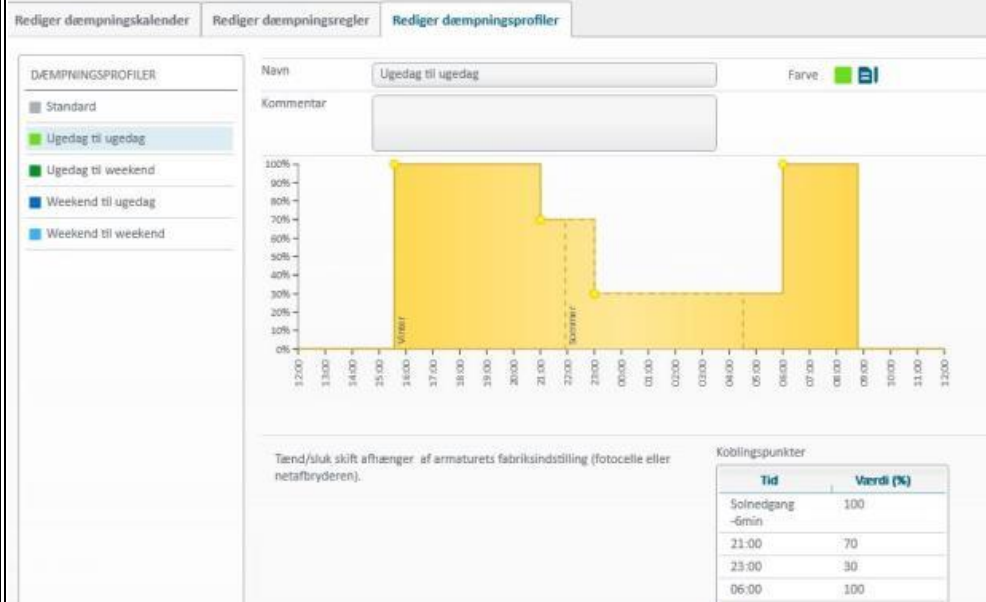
Rediger dæmpningskalender | Rediger dæmpningsregler | Rediger dæmpningsprofiler

DÆMPNINGSPROFILER

Standard

Ugedag til ugedag

Ugedag til weekend

Weekend til ugedag

Weekend til weekend

Navn Ugedag til ugedag

Farve

Kommentar

100%
90%
80%
70%
60%
50%
40%
30%
20%
10%
0%

Vinter

Sommer

12:00 13:00 14:00 15:00 16:00 17:00 18:00 19:00 20:00 21:00 22:00 23:00 00:00 01:00 02:00 03:00 04:00 05:00 06:00 07:00 08:00 09:00 10:00 11:00 12:00

Tænd/sluk skift afhænger af armaturets fabriksindstilling (fotocelle eller netafbryderen).

Koblingspunkter

| Tid | Værdi (%) |
|---|---|
| Solnedgang -6min | 100 |
| 21:00 | 70 |
| 23:00 | 30 |
| 06:00 | 100 |